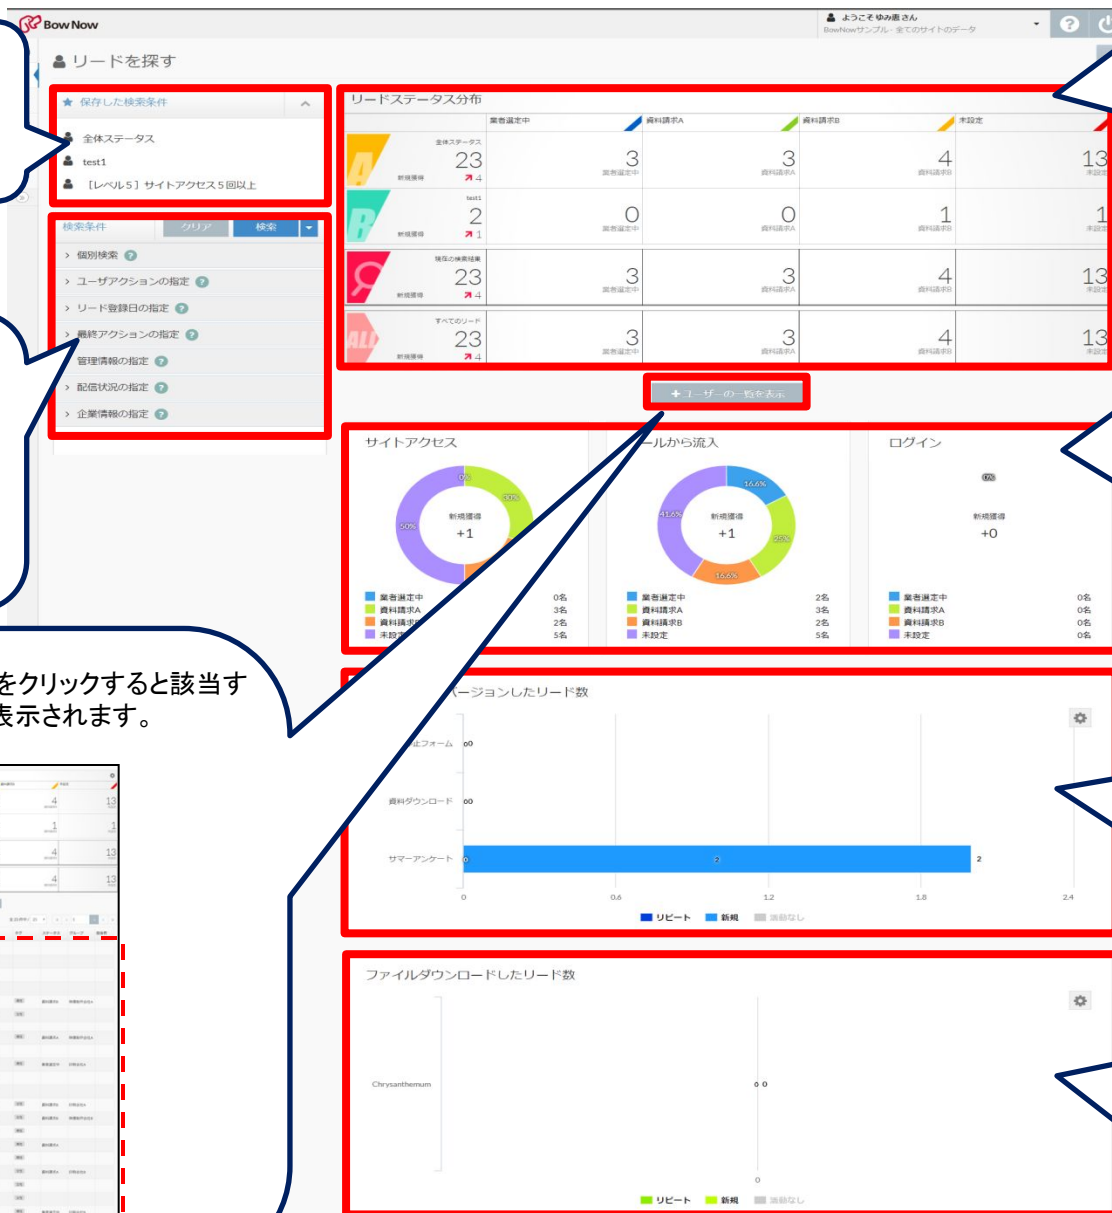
Bow Now

ようこそ ゆみ恵 さん
BowNowサンプル · 全てのサイトのデータ

リードを探す

保存した検索条件
全体ステータス
test1
［レベル5］サイトアクセス５回以上

検索条件 クリア 検索
› 個別検索
› ユーザアクションの指定
› リード登録日の指定
› 最終アクションの指定
管理情報の指定
› 配信状況の指定
› 企業情報の指定

リードステータス分布
業者選定中 資料請求A 資料請求B 未設定

| | | 業者選定中 | 資料請求A | 資料請求B | 未設定 |
|---|---|---|---|---|---|
| A | 全体ステータス 23 新規獲得 4 | 3 業者選定中 | 3 資料請求A | 4 資料請求B | 13 未設定 |
| B | test1 2 新規獲得 1 | 0 業者選定中 | 0 資料請求A | 1 資料請求B | 1 未設定 |
| | 現在の検索結果 23 新規獲得 4 | 3 業者選定中 | 3 資料請求A | 4 資料請求B | 13 未設定 |
| ALL | すべてのリード 23 新規獲得 4 | 3 業者選定中 | 3 資料請求A | 4 資料請求B | 13 未設定 |

＋ユーザーの一覧を表示

サイトアクセス
0% 30% 50%
新規獲得 +1
業者選定中 0名
資料請求A 3名
資料請求B 2名
未設定 5名

ールから流入
16.6% 41.6% 25% 16.6%
新規獲得 +1
業者選定中 2名
資料請求A 3名
資料請求B 2名
未設定 5名

ログイン
0%
新規獲得 +0
業者選定中 0名
資料請求A 0名
資料請求B 0名
未設定 0名

をクリックすると該当す
表示されます。

ージョンしたリード数
止フォーム 0 0
資料ダウンロード 0 0
サマーアンケート 0 2 2
0 0.6 1.2 1.8 2.4
リピート 新規 活動なし

ファイルダウンロードしたリード数
Chrysanthemum 0 0
0
リピート 新規 活動なし